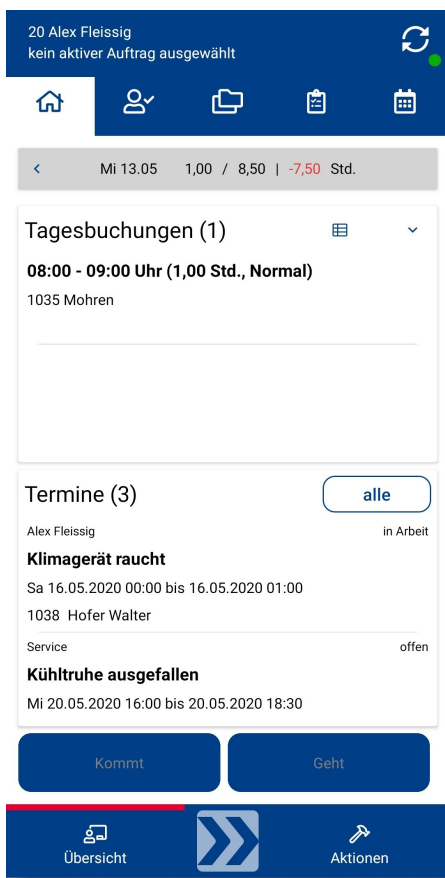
20 Alex Fleissig
kein aktiver Auftrag ausgewählt

< Mi 13.05 1,00 / 8,50 | -7,50 Std.

Tagesbuchungen (1)

08:00 - 09:00 Uhr (1,00 Std., Normal)
1035 Mohren

Termine (3)
alle

Alex Fleissig
in Arbeit
Klimagerät raucht
Sa 16.05.2020 00:00 bis 16.05.2020 01:00
1038 Hofer Walter

Service
offen
Kühltruhe ausgefallen
Mi 20.05.2020 16:00 bis 20.05.2020 18:30

Kommt
Geht

Übersicht
Aktionen